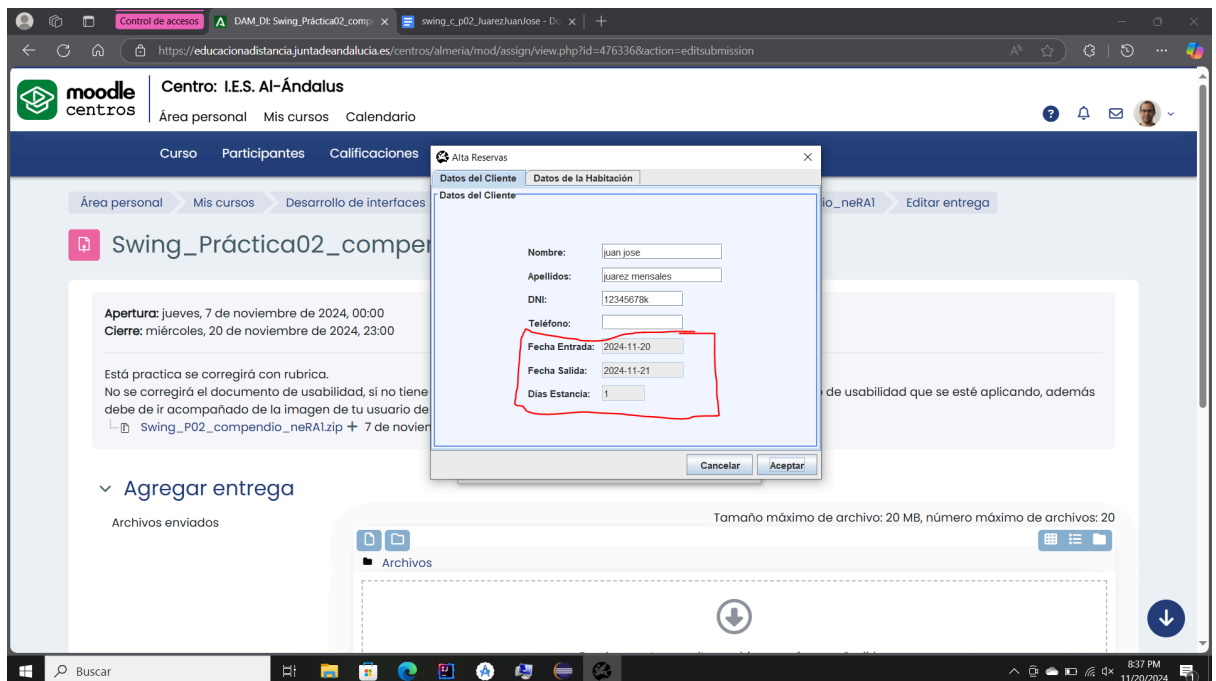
Control de accesos | DAM_DI: Swing_Práctica02_comp× | swing_c_p02_JuarezJuanJose - Do×

https://educacionadistancia.juntadeandalucia.es/centros/almeria/mod/assign/view.php?id=476336&action=editsubmission

moodle centros

Centro: I.E.S. Al-Ándalus

Área personal Mis cursos Calendario

Curso Participantes Calificaciones

Área personal Mis cursos Desarrollo de interfaces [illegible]dio_neRA1 Editar entrega

Swing_Práctica02_comper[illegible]

Apertura: jueves, 7 de noviembre de 2024, 00:00
Cierre: miércoles, 20 de noviembre de 2024, 23:00

Está practica se corregirá con rubrica.
No se corregirá el documento de usabilidad, si no tiene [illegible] de usabilidad que se esté aplicando, además debe de ir acompañado de la imagen de tu usuario de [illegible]

Swing_P02_compendio_neRA1.zip 7 de novien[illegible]

Alta Reservas

Datos del Cliente | Datos de la Habitación

Datos del Cliente

Nombre: juan jose
Apellidos: juarez mensales
DNI: 12345678k
Teléfono:
Fecha Entrada: 2024-11-20
Fecha Salida: 2024-11-21
Dias Estancia: 1

Cancelar Aceptar

Agregar entrega

Archivos enviados

Tamaño máximo de archivo: 20 MB, número máximo de archivos: 20

Archivos

Buscar

8:37 PM
11/20/2024